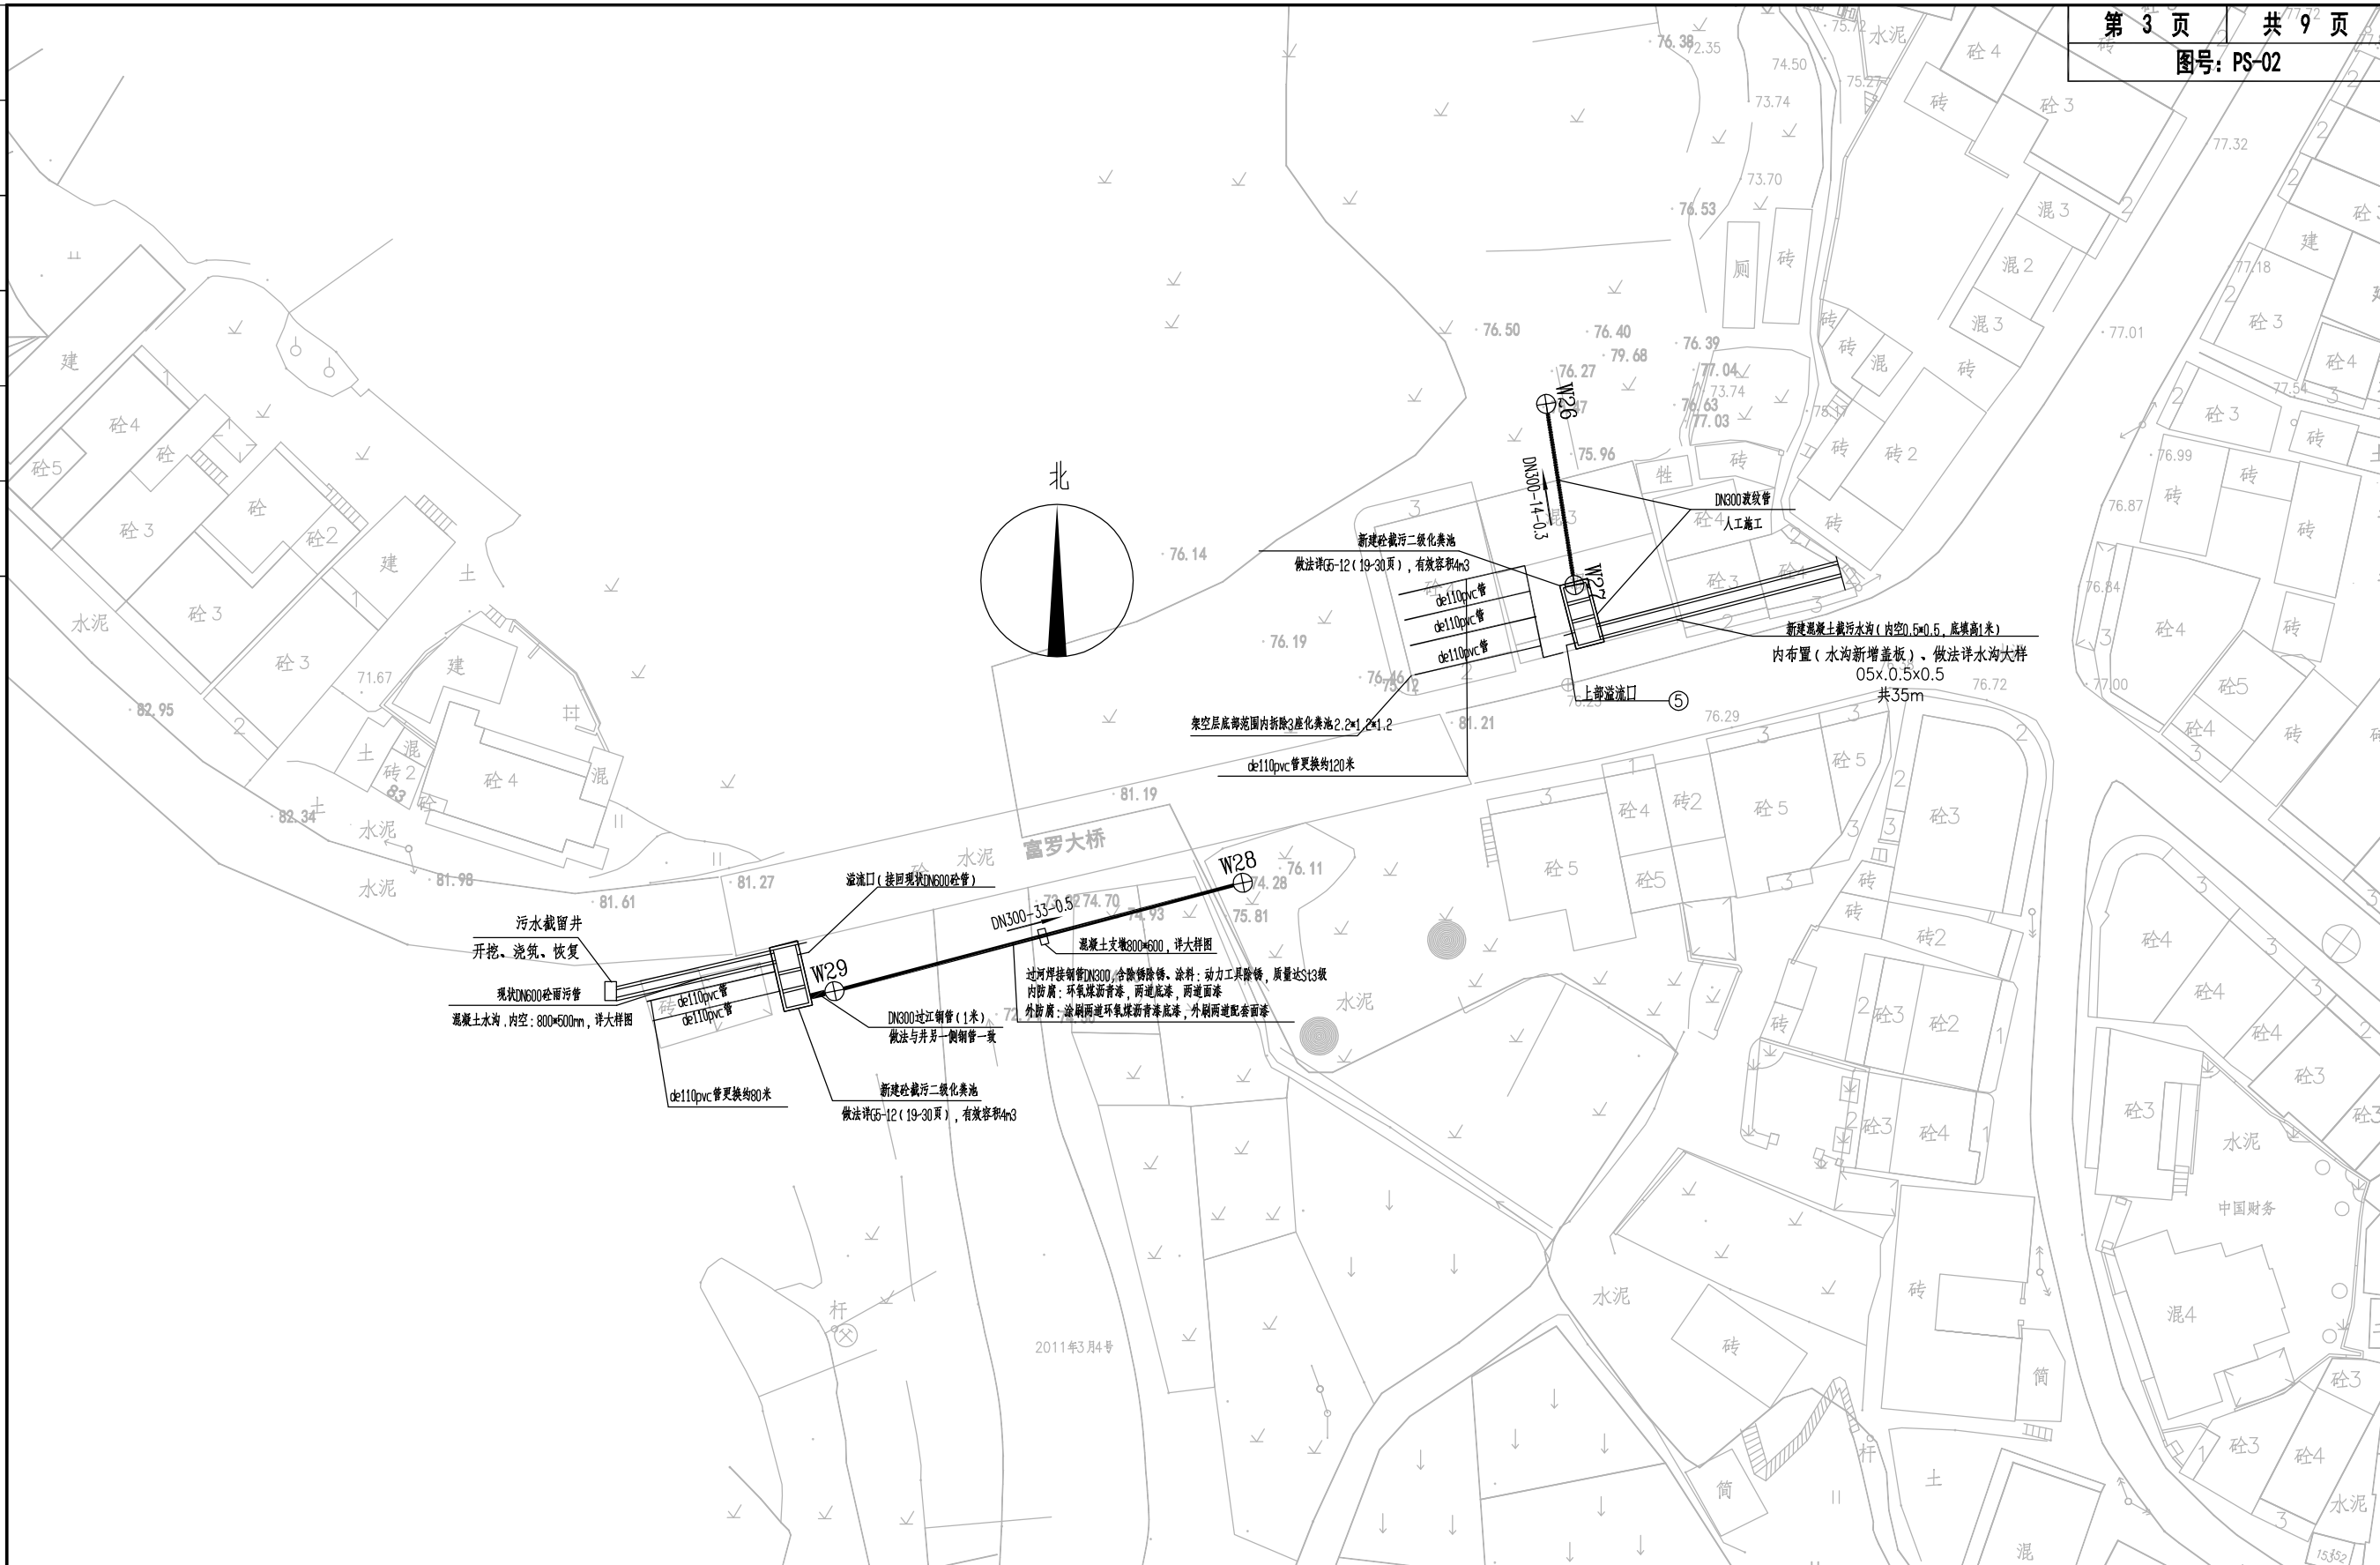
第 3 页 共 9 页
图号：PS-02

北

W26
DN300-14-0.3
W27
DN300波纹管
人工施工
新建砼截污二级化粪池
做法详G5-12（19-30页），有效容积4m3
de110pvc管
de110pvc管
de110pvc管
新建混凝土截污水沟（内空0.5*0.5，底填高1米）
内布置（水沟新增盖板）、做法详水沟大样
05x.0.5x0.5
共35m
上部溢流门
5
架空层底部范围内拆除3座化粪池2.2*1.2*1.2
de110pvc管更换约120米

富罗大桥
W28
DN300-33-0.5
混凝土支墩800*600，详大样图
过河焊接钢管DN300，含除锈除锈、涂料：动力工具除锈，质量达St3级
内防腐：环氧煤沥青漆，两道底漆，两道面漆
外防腐：涂刷两道环氧煤沥青漆底漆，外刷两道配套面漆
溢流口（接回现状DN600砼管）
W29
污水截留井
开挖、浇筑、恢复
现状DN600砼雨污管
混凝土水沟，内空：800*500mm，详大样图
de110pvc管
de110pvc管
DN300过江钢管（1米）
做法与井另一侧钢管一致
新建砼截污二级化粪池
做法详G5-12（19-30页），有效容积4m3
de110pvc管更换约80米

76.38 72.35 74.50 75.72 水泥 75.27 73.74 73.70 76.53 76.50 76.40 79.68 76.39 76.27 77.04 73.74 76.63 77.03 75.96 76.14 76.19 76.46 75.12 81.21 76.29 76.72 81.19 76.11 74.28 75.81 74.93 74.70 81.27 81.61 81.98 82.34 82.95 71.67 77.32 77.18 77.01 77.54 76.99 76.87 76.84 77.00

建 砼4 砼5 砼 砼3 砼2 建 砼3 砼3 建 土 水泥 混 砼2 砼 砼4 混 水泥 水泥 土 水泥 水泥 砼 厕 砖 砖 砖 混 砼4 砼3 混3 混2 混3 砖 砖2 砖 砖 砼 砼3 砼4 牲 砖 砼3 建 砼3 砖 砼4 砼3 砖 砖 砖 砖 砖 砼4 砼5 砼4 砖 砼5 砖2 砼5 砼4 砼5 砼3 砖 砖 砖2 砖 砼3 砼2 砼3 砼4 砼4 砼4 砼4 砼3 砼3 水泥 中国财务 混4 水泥 砖 砖 简 简 砼3 砼4 水泥 杆 杆 土 混 水泥
2011年3月4号